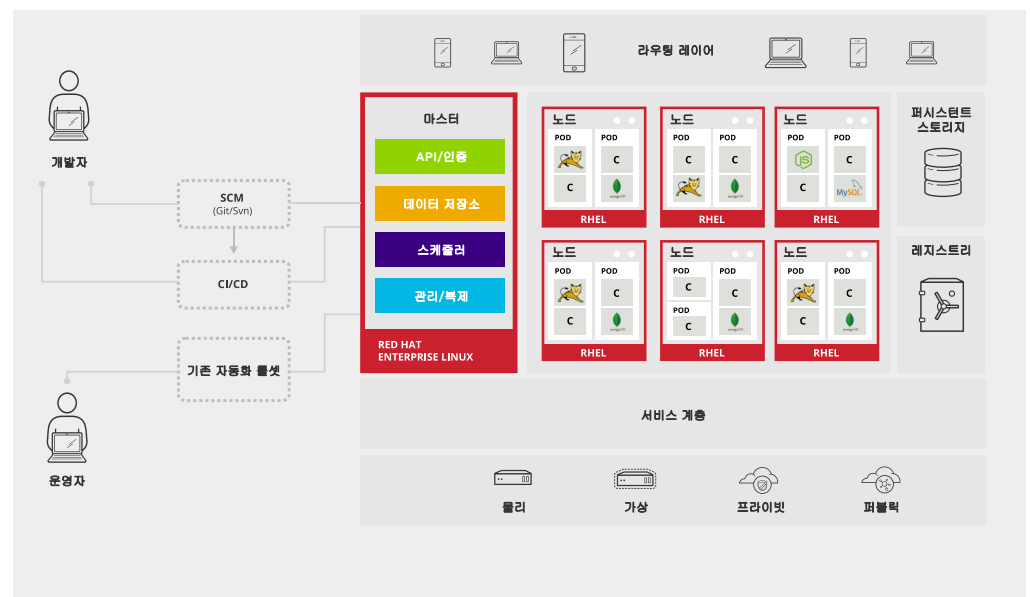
라우팅 레이어

개발자

SCM
(Git/Svn)

CI/CD

기존 자동화 툴셋

운영자

마스터

API/인증

데이터 저장소

스케줄러

관리/복제

RED HAT
ENTERPRISE LINUX

노드
POD
C
POD
C
C
RHEL

노드
POD
C
C
POD
C
C
RHEL

노드
POD
C
POD
C
MySQL
RHEL

노드
POD
C
POD
C
C
RHEL

노드
POD
C
POD
C
POD
C
C
RHEL

노드
POD
C
POD
C
C
RHEL

퍼시스턴트
스토리지

레지스트리

서비스 계층

물리

가상

프라이빗

퍼블릭